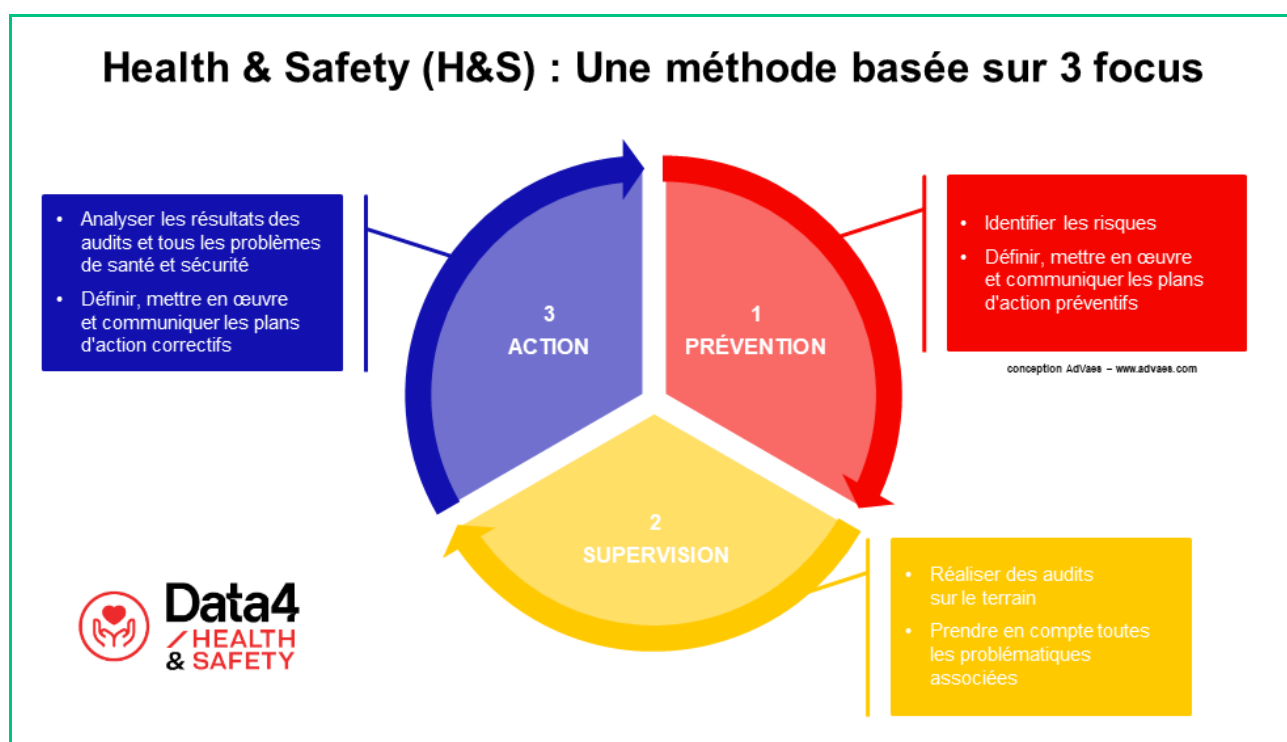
Health & Safety (H&S) : Une méthode basée sur 3 focus

- Analyser les résultats des audits et tous les problèmes de santé et sécurité
- Définir, mettre en œuvre et communiquer les plans d'action correctifs

3
ACTION

1
PRÉVENTION

- Identifier les risques
- Définir, mettre en œuvre et communiquer les plans d'action préventifs

conception AdVaes – www.advaes.com

2
SUPERVISION

- Réaliser des audits sur le terrain
- Prendre en compte toutes les problématiques associées

Data4
HEALTH
& SAFETY